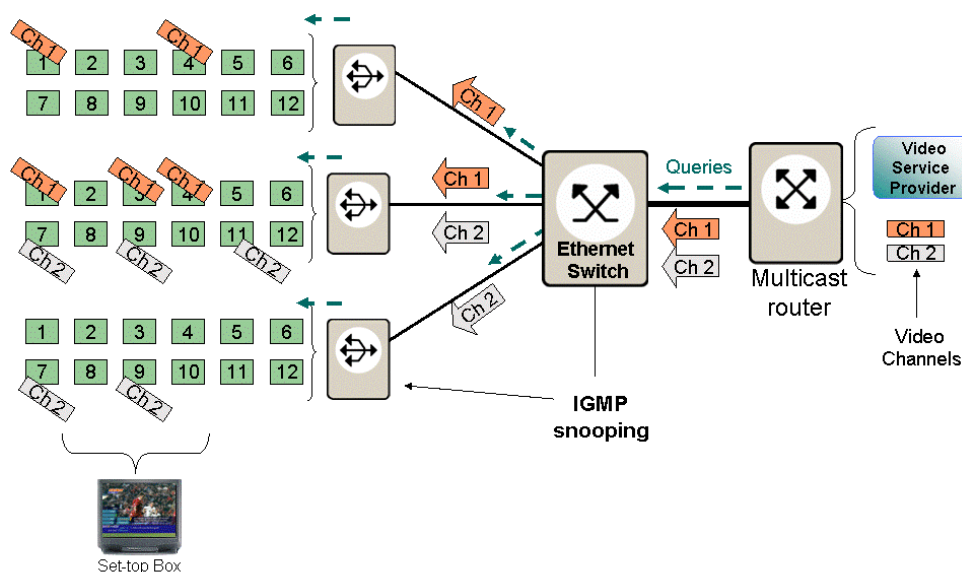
Ch 1
Ch 1
1 2 3 4 5 6
7 8 9 10 11 12
Ch 1
Ch 1
Ch 1
Ch 1
1 2 3 4 5 6
7 8 9 10 11 12
Ch 2
Ch 2
Ch 2
Ch 1
Ch 2
1 2 3 4 5 6
7 8 9 10 11 12
Ch 2
Ch 2
Ch 2
Queries
Ethernet Switch
Ch 1
Ch 2
Multicast router
Video Service Provider
Ch 1
Ch 2
Video Channels
IGMP snooping
Set-top Box